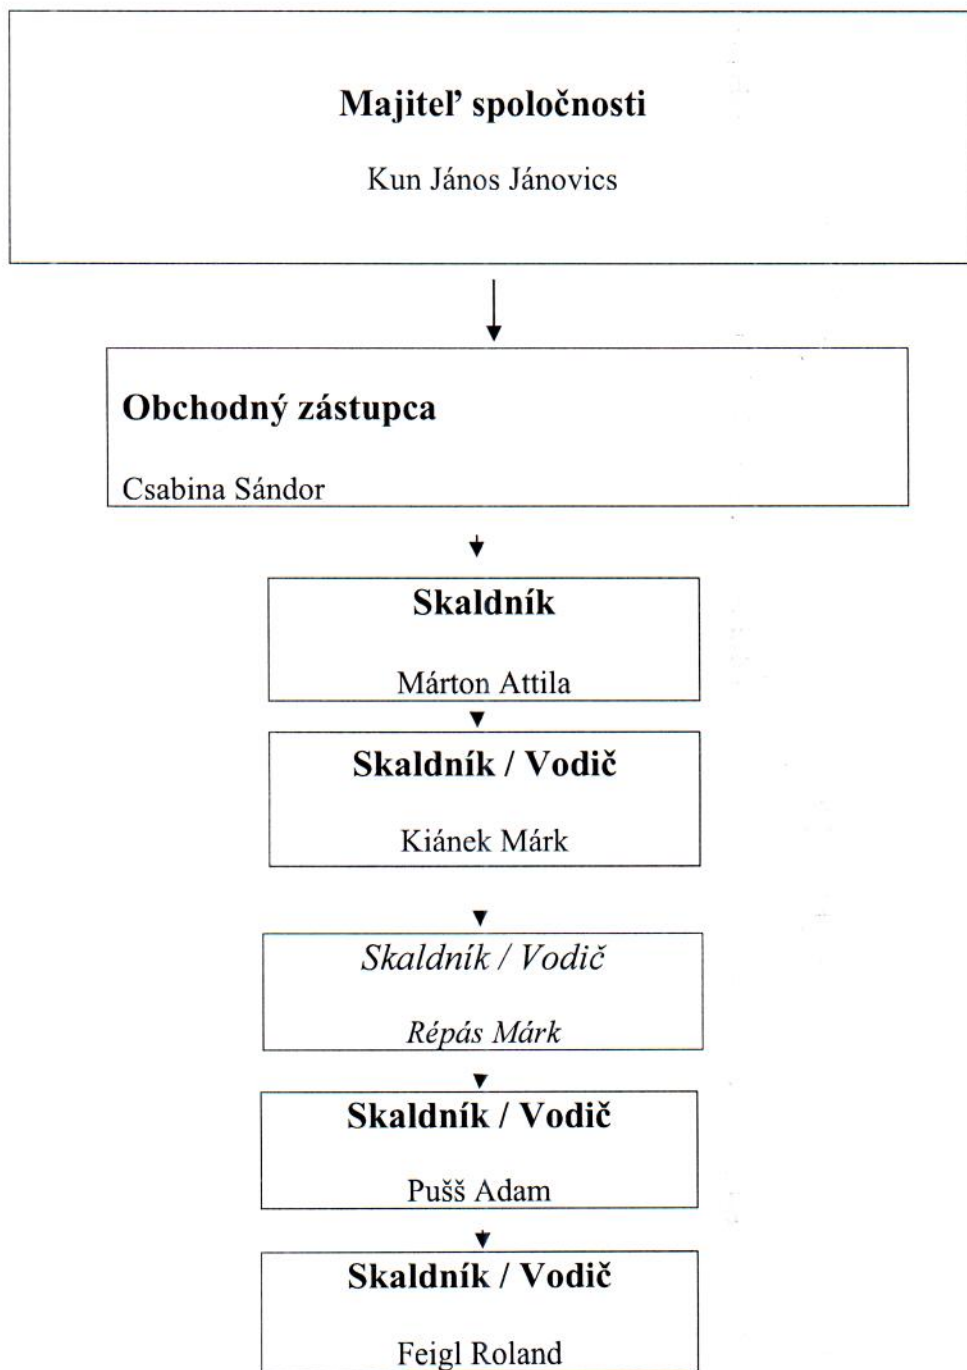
Majiteľ spoločnosti

Kun János Jánovics

Obchodný zástupca

Csabina Sándor

Skaldník

Márton Attila

Skaldník / Vodič

Kiánek Márk

Skaldník / Vodič

Répás Márk

Skaldník / Vodič

Pušš Adam

Skaldník / Vodič

Feigl Roland